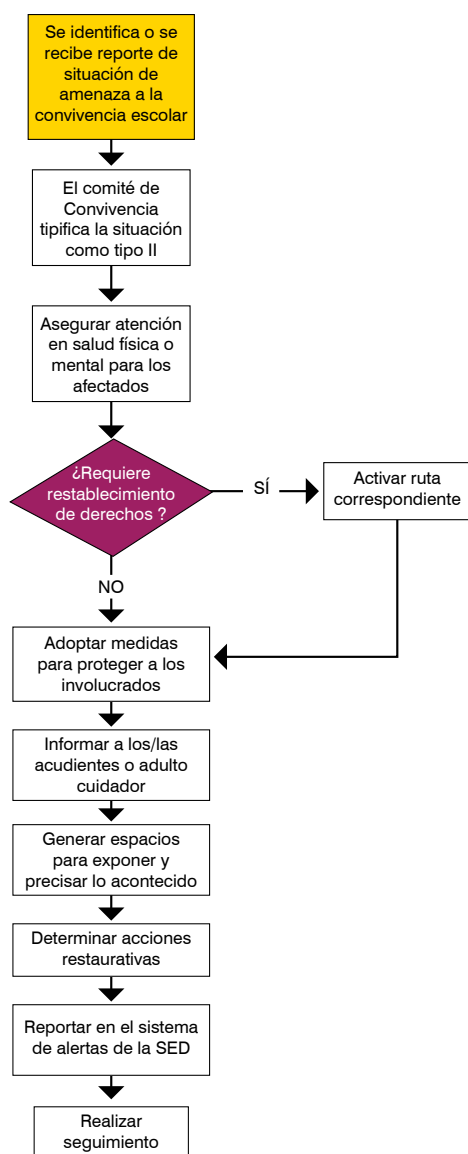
Se identifica o se recibe reporte de situación de amenaza a la convivencia escolar

El comité de Convivencia tipifica la situación como tipo II

Asegurar atención en salud física o mental para los afectados

¿Requiere restablecimiento de derechos ?

SÍ

Activar ruta correspondiente

NO

Adoptar medidas para proteger a los involucrados

Informar a los/las acudientes o adulto cuidador

Generar espacios para exponer y precisar lo acontecido

Determinar acciones restaurativas

Reportar en el sistema de alertas de la SED

Realizar seguimiento